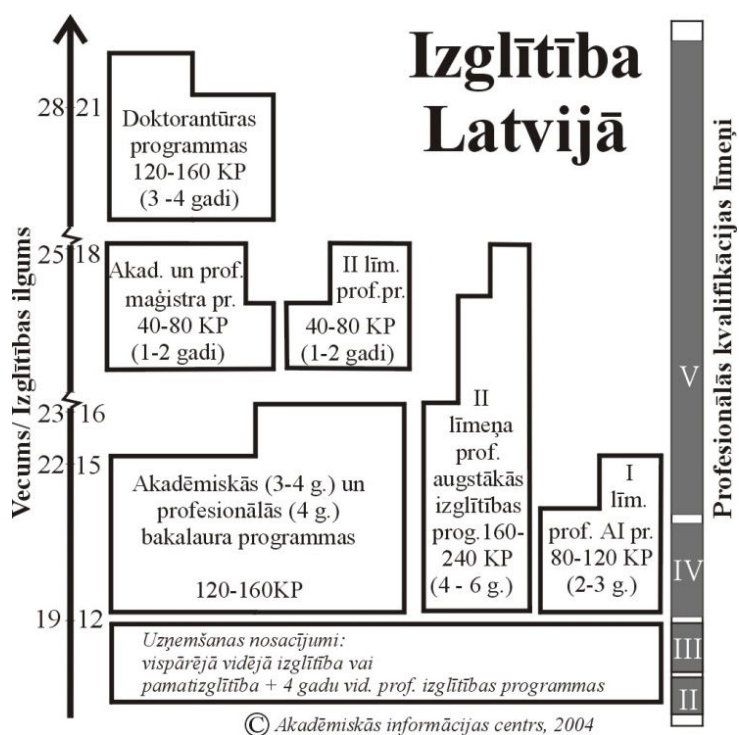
Izglītība Latvijā

Vecums/ Izglītības ilgums

28 21
25 18
23 16
22 15
19 12

Doktorantūras programmas 120-160 KP (3 -4 gadi)

Akad. un prof. maģistra pr. 40-80 KP (1-2 gadi)

II līm. prof.pr. 40-80 KP (1-2 gadi)

Akadēmiskās (3-4 g.) un profesionālās (4 g.) bakalaura programmas

120-160KP

II līmeņa prof. augstākās izglītības prog.160-240 KP (4 - 6 g.)

I līm. prof. AI pr. 80-120 KP (2-3 g.)

Uzņemšanas nosacījumi: vispārējā vidējā izglītība vai pamatizglītība + 4 gadu vid. prof. izglītības programmas

Profesionālās kvalifikācijas līmeņi

V
IV
III
II

© Akadēmiskās informācijas centrs, 2004